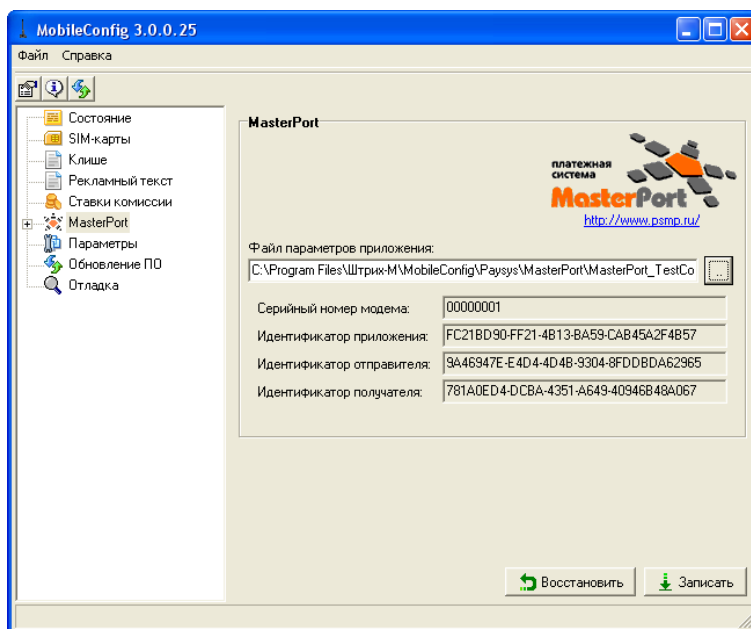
MobileConfig 3.0.0.25

Файл Справка

Состояние
SIM-карты
Клише
Рекламный текст
Ставки комиссии
MasterPort
Параметры
Обновление ПО
Отладка

MasterPort

платежная система
MasterPort
http://www.psmp.ru/

Файл параметров приложения:
C:\Program Files\Штрих-М\MobileConfig\Paysys\MasterPort\MasterPort_TestCo
...

| Серийный номер модема: | 00000001 |
|---|---|
| Идентификатор приложения: | FC21BD90-FF21-4B13-BA59-CAB45A2F4B57 |
| Идентификатор отправителя: | 9A46947E-E4D4-4D4B-9304-8FDDBDA62965 |
| Идентификатор получателя: | 781A0ED4-DCBA-4351-A649-40946B48A067 |

Восстановить
Записать